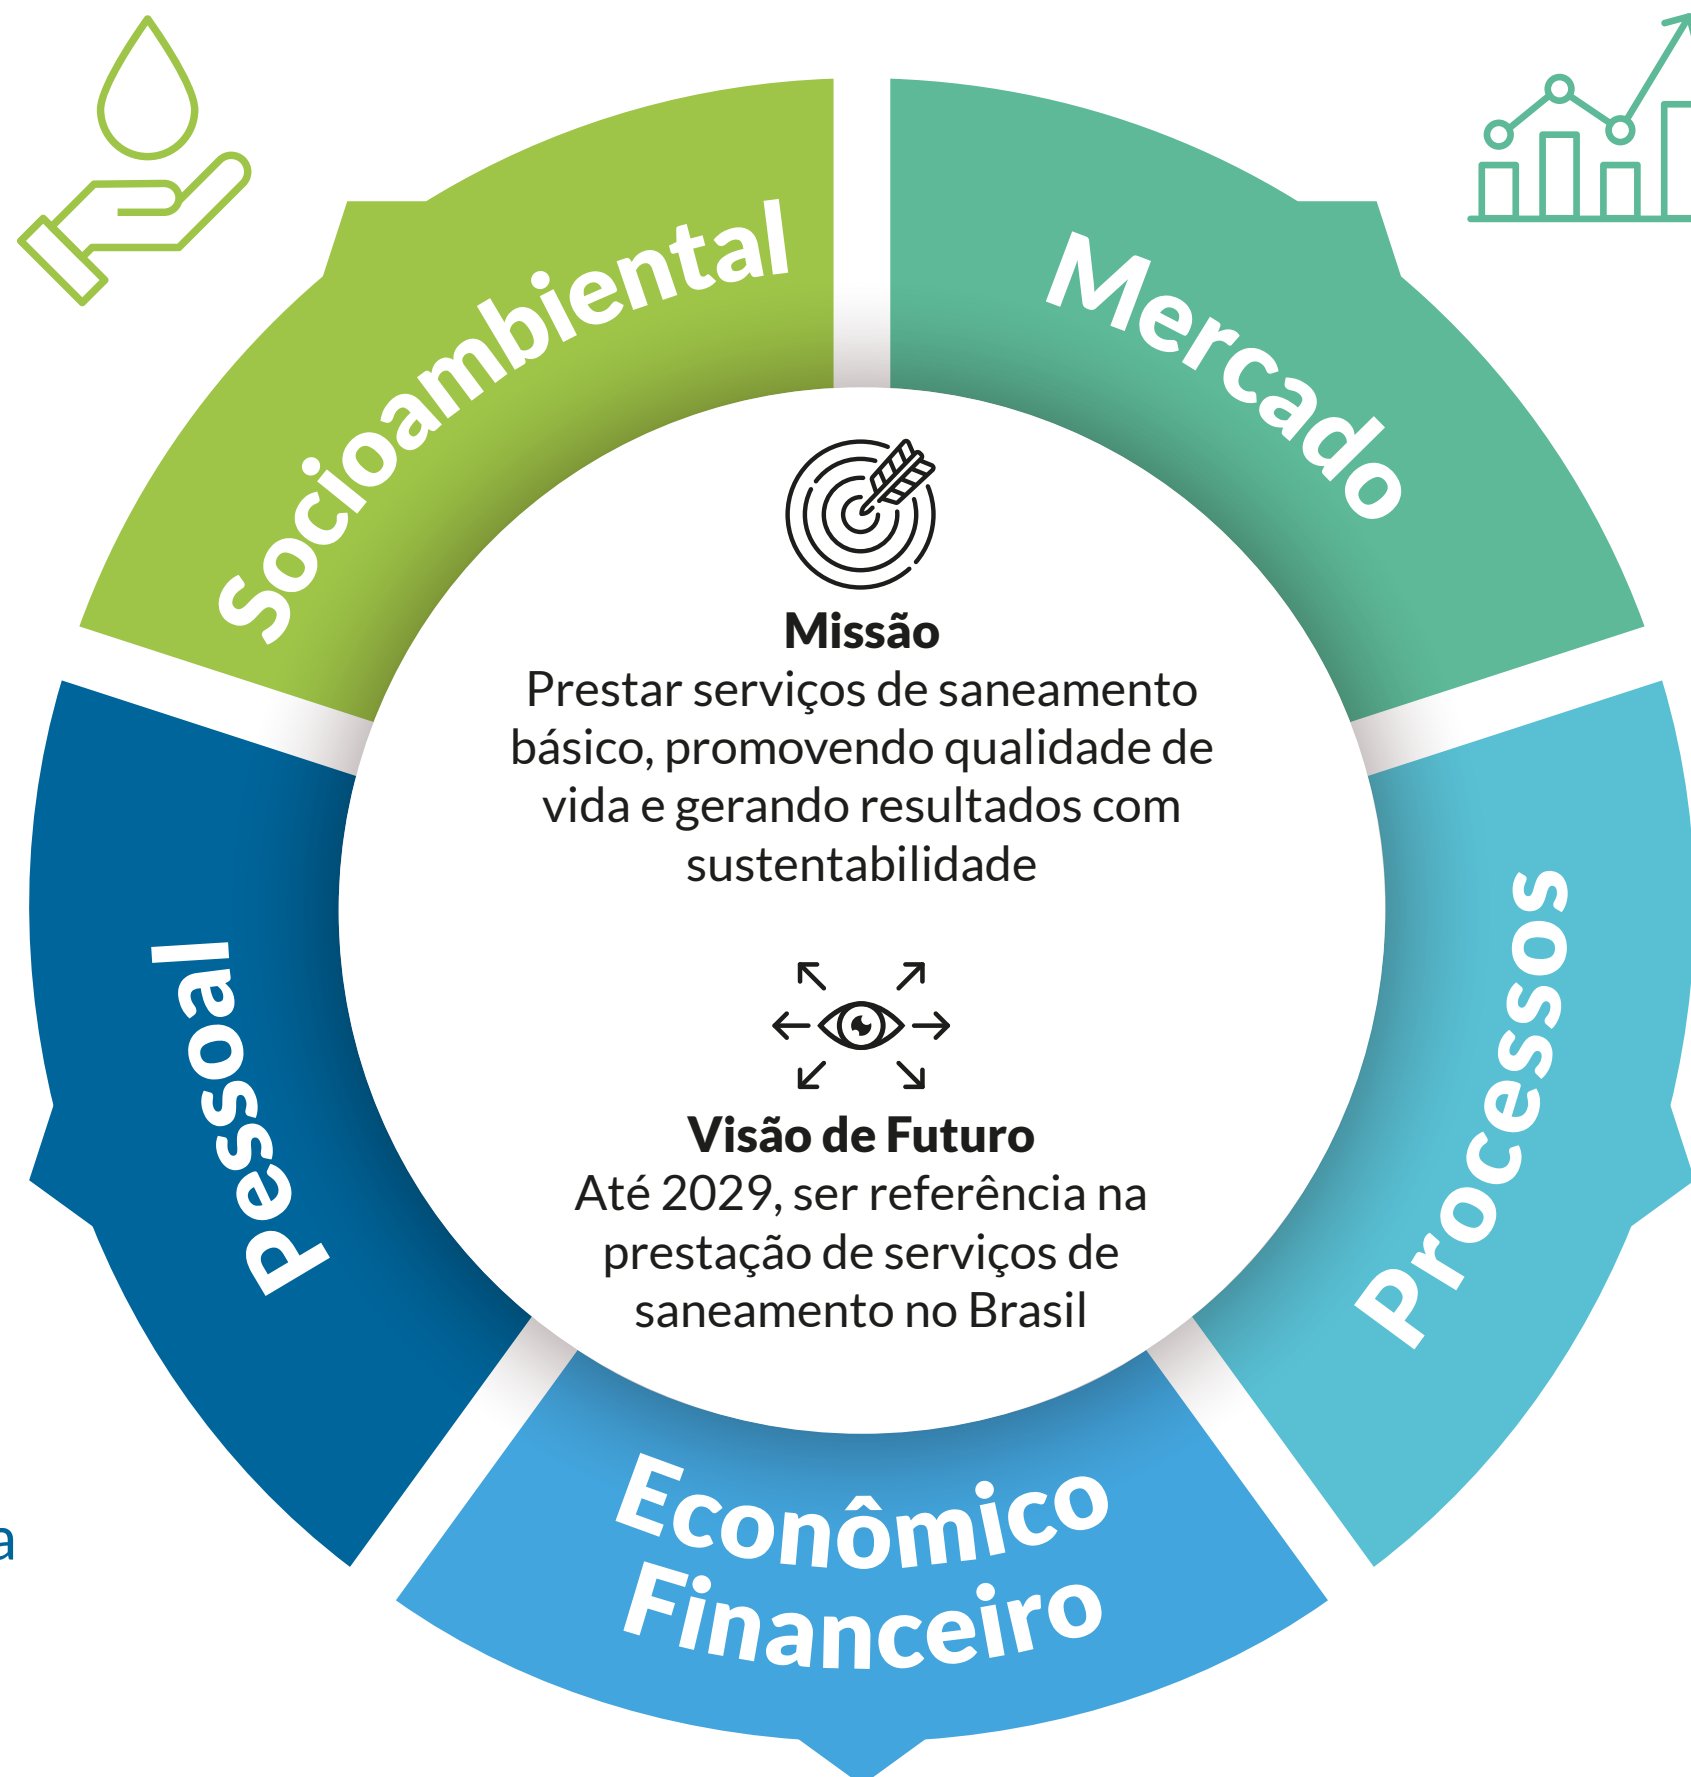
Socioambiental

Mercado

Missão
Prestar serviços de saneamento básico, promovendo qualidade de vida e gerando resultados com sustentabilidade

Visão de Futuro
Até 2029, ser referência na prestação de serviços de saneamento no Brasil

Pessoal

Processos

Econômico Financeiro

a